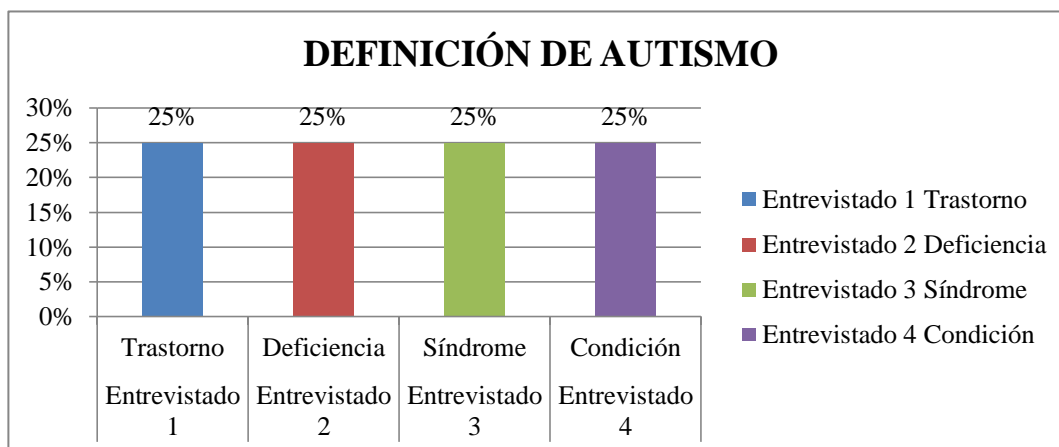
DEFINICIÓN DE AUTISMO

30%
25%
20%
15%
10%
5%
0%

25%
25%
25%
25%

Trastorno
Entrevistado 1

Deficiencia
Entrevistado 2

Síndrome
Entrevistado 3

Condición
Entrevistado 4

Entrevistado 1 Trastorno
Entrevistado 2 Deficiencia
Entrevistado 3 Síndrome
Entrevistado 4 Condición